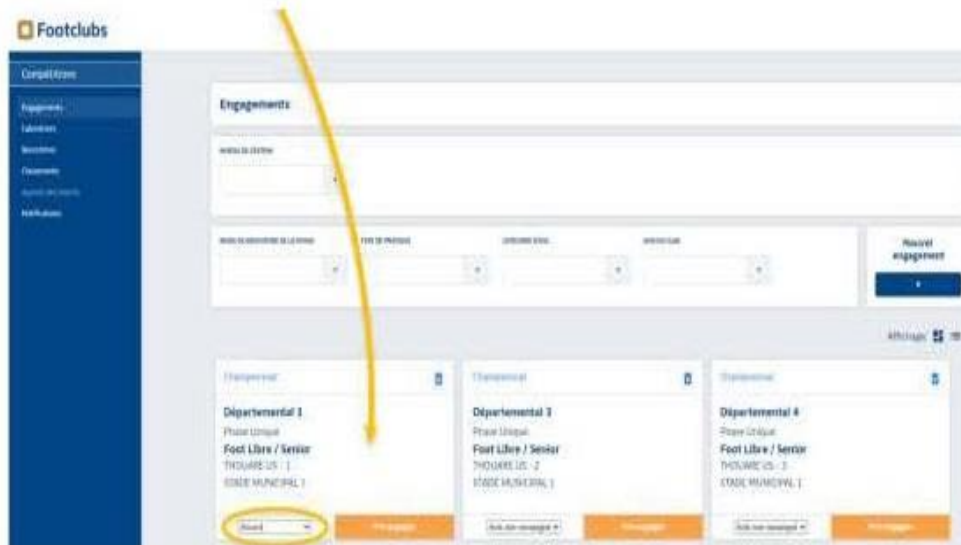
Footclubs

Compétitions

Engagements
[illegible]
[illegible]
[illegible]
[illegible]
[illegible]

Engagements

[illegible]

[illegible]
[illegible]
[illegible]
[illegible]

Nouvel engagement

Affichage

Championnat
Départemental 3
Phase Unique
Foot Libre / Senior
THOUARE US - 1
STADE MUNICIPAL 1
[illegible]
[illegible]

Championnat
Départemental 3
Phase Unique
Foot Libre / Senior
THOUARE US - 2
STADE MUNICIPAL 1
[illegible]
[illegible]

Championnat
Départemental 4
Phase Unique
Foot Libre / Senior
THOUARE US - 3
STADE MUNICIPAL 1
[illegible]
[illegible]